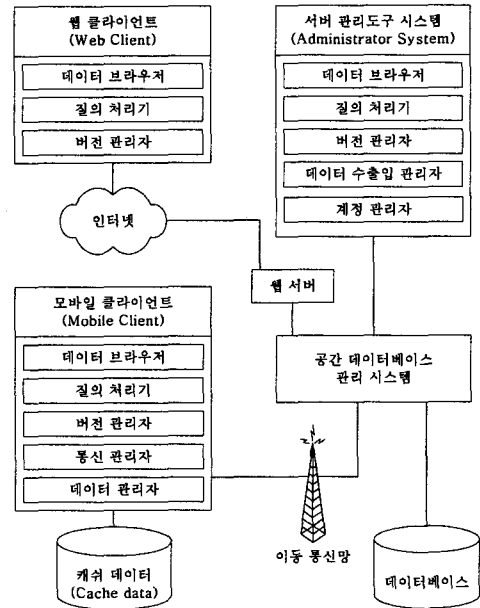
웹 클라이언트
(Web Client)

데이터 브라우저

질의 처리기

버전 관리자

서버 관리도구 시스템
(Administrator System)

데이터 브라우저

질의 처리기

버전 관리자

데이터 수출입 관리자

계정 관리자

인터넷

웹 서버

모바일 클라이언트
(Mobile Client)

데이터 브라우저

질의 처리기

버전 관리자

통신 관리자

데이터 관리자

공간 데이터베이스
관리 시스템

이동 통신망

캐쉬 데이터
(Cache data)

데이터베이스